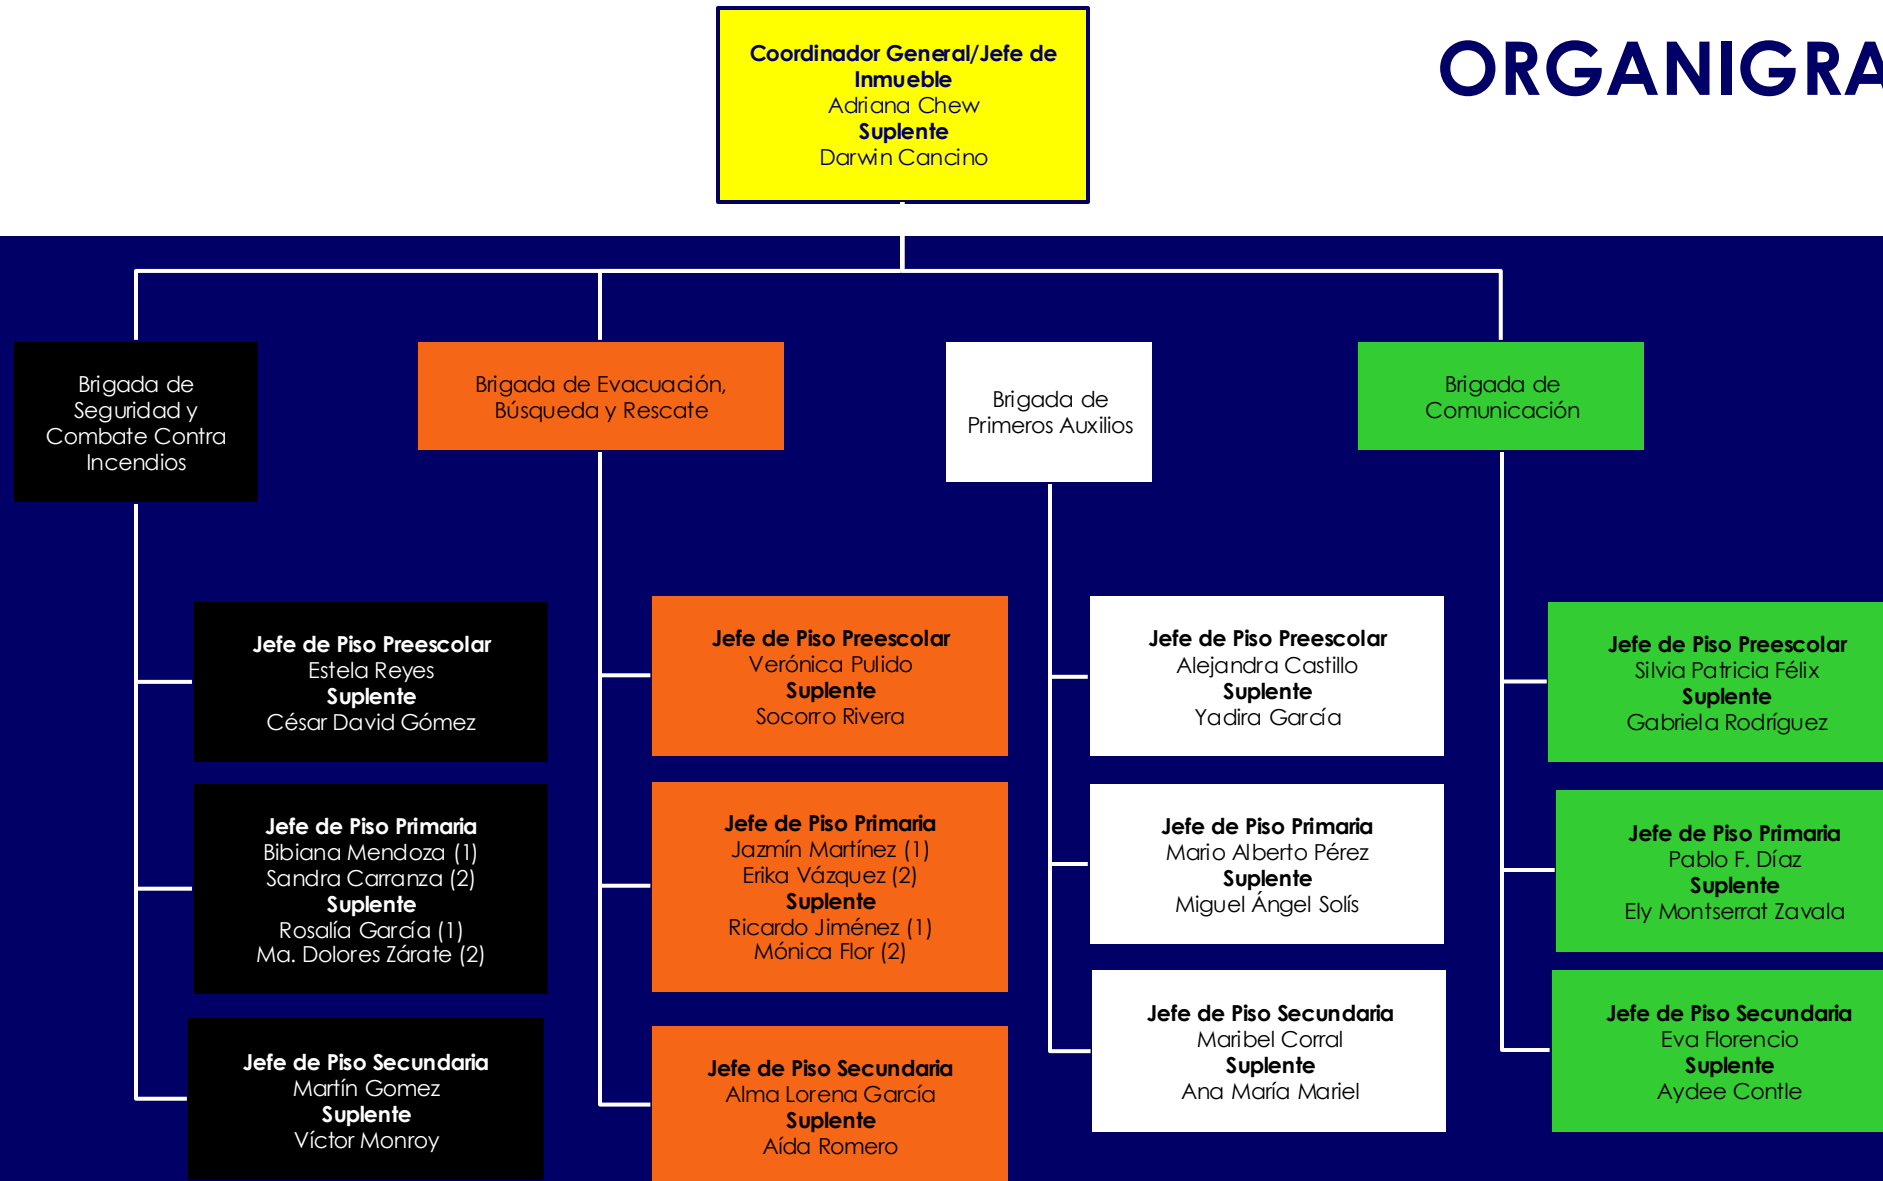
ORGANIGRA

Coordinador General/Jefe de Inmueble
Adriana Chew
Suplente
Darwin Cancino

Brigada de Seguridad y Combate Contra Incendios

Jefe de Piso Preescolar
Estela Reyes
Suplente
César David Gómez

Jefe de Piso Primaria
Bibiana Mendoza (1)
Sandra Carranza (2)
Suplente
Rosalía García (1)
Ma. Dolores Zárate (2)

Jefe de Piso Secundaria
Martín Gomez
Suplente
Víctor Monroy

Brigada de Evacuación, Búsqueda y Rescate

Jefe de Piso Preescolar
Verónica Pulido
Suplente
Socorro Rivera

Jefe de Piso Primaria
Jazmín Martínez (1)
Erika Vázquez (2)
Suplente
Ricardo Jiménez (1)
Mónica Flor (2)

Jefe de Piso Secundaria
Alma Lorena García
Suplente
Aída Romero

Brigada de Primeros Auxilios

Jefe de Piso Preescolar
Alejandra Castillo
Suplente
Yadira García

Jefe de Piso Primaria
Mario Alberto Pérez
Suplente
Miguel Ángel Solís

Jefe de Piso Secundaria
Maribel Corral
Suplente
Ana María Mariel

Brigada de Comunicación

Jefe de Piso Preescolar
Silvia Patricia Félix
Suplente
Gabriela Rodríguez

Jefe de Piso Primaria
Pablo F. Díaz
Suplente
Ely Montserrat Zavala

Jefe de Piso Secundaria
Eva Florencio
Suplente
Aydee Contle